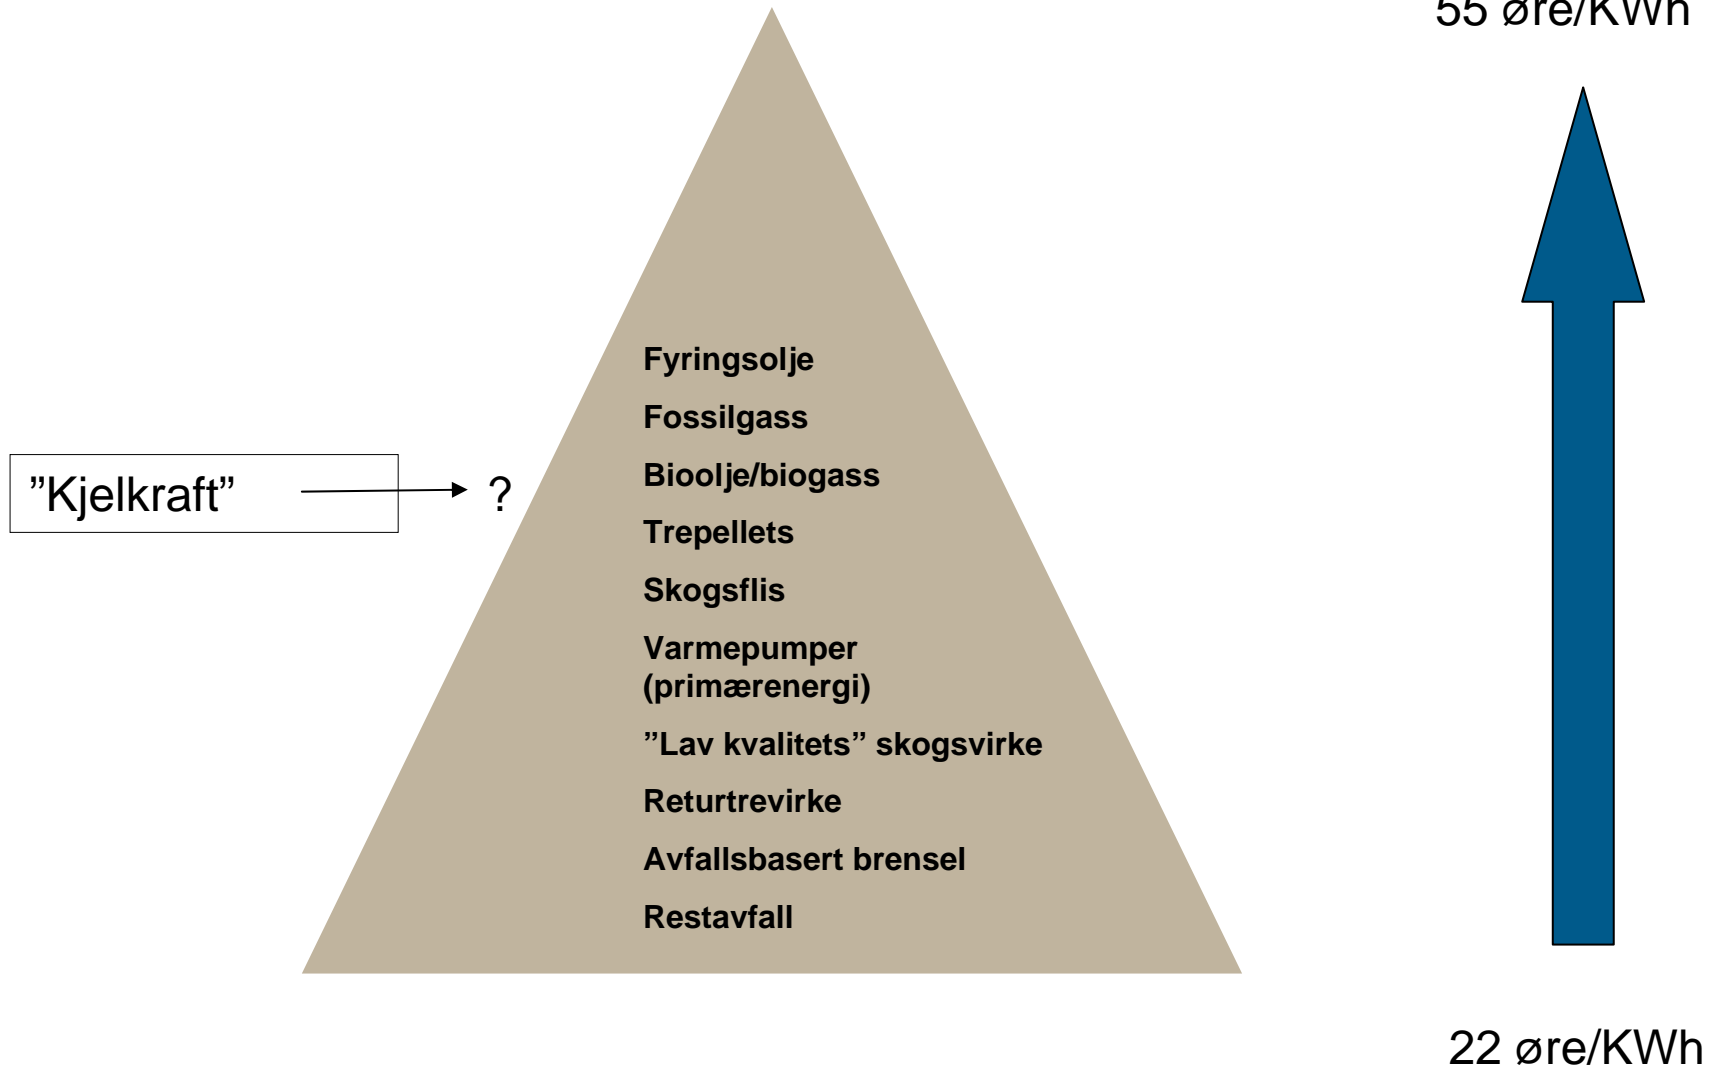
55 øre/KWh

Fyringsolje

Fossilgass

Bioolje/biogass

Trepellets

Skogsflis

Varmepumper (primærenergi)

"Lav kvalitets" skogsvirke

Returtrevirke

Avfallsbasert brensel

Restavfall

"Kjelkraft" ?

22 øre/KWh